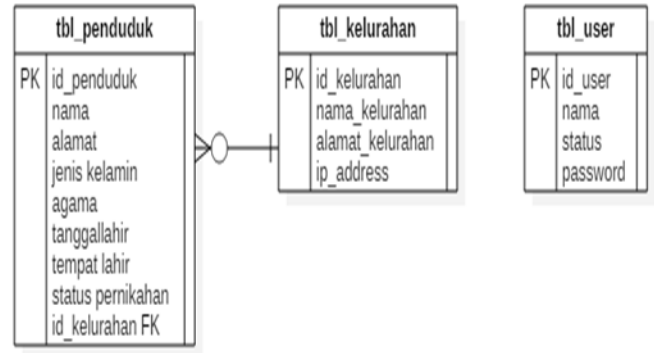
tbl_penduduk

| PK | id_penduduk |
|---|---|
| | nama |
| | alamat |
| | jenis kelamin |
| | agama |
| | tanggallahir |
| | tempat lahir |
| | status pernikahan |
| | id_kelurahan FK |

tbl_kelurahan

| PK | id_kelurahan |
|---|---|
| | nama_kelurahan |
| | alamat_kelurahan |
| | ip_address |

tbl_user

| PK | id_user |
|---|---|
| | nama |
| | status |
| | password |